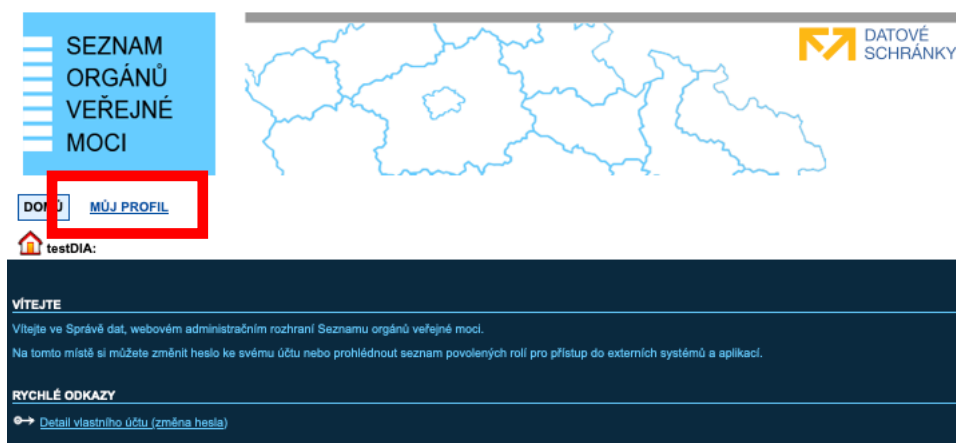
SEZNAM ORGÁNŮ VEŘEJNÉ MOCI

DATOVÉ SCHRÁNKY

DOMŮ MŮJ PROFIL

testDIA:

VÍTEJTE

Vítejte ve Správě dat, webovém administračním rozhraní Seznamu orgánů veřejné moci.

Na tomto místě si můžete změnit heslo ke svému účtu nebo prohlédnout seznam povolených rolí pro přístup do externích systémů a aplikací.

RYCHLÉ ODKAZY

Detail vlastního účtu (změna hesla)